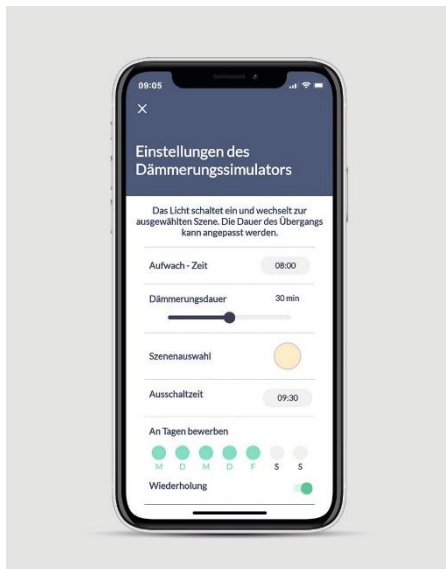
09:05

×

Einstellungen des Dämmerungssimulators

Das Licht schaltet ein und wechselt zur ausgewählten Szene. Die Dauer des Übergangs kann angepasst werden.

Aufwach - Zeit 08:00

Dämmerungsdauer 30 min

Szenenauswahl

Ausschaltzeit 09:30

An Tagen bewerben

M D M D F S S

Wiederholung